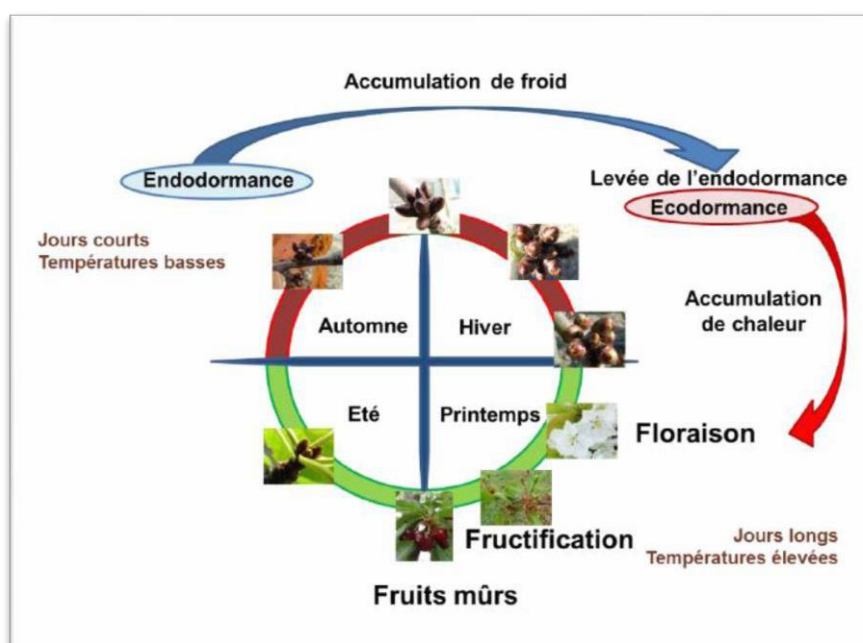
Accumulation de froid

Endodormance

Levée de l'endodormance

Ecodormance

Jours courts
Températures basses

Accumulation de chaleur

Automne

Hiver

Eté

Printemps

Floraison

Fructification

Jours longs
Températures élevées

Fruits mûrs